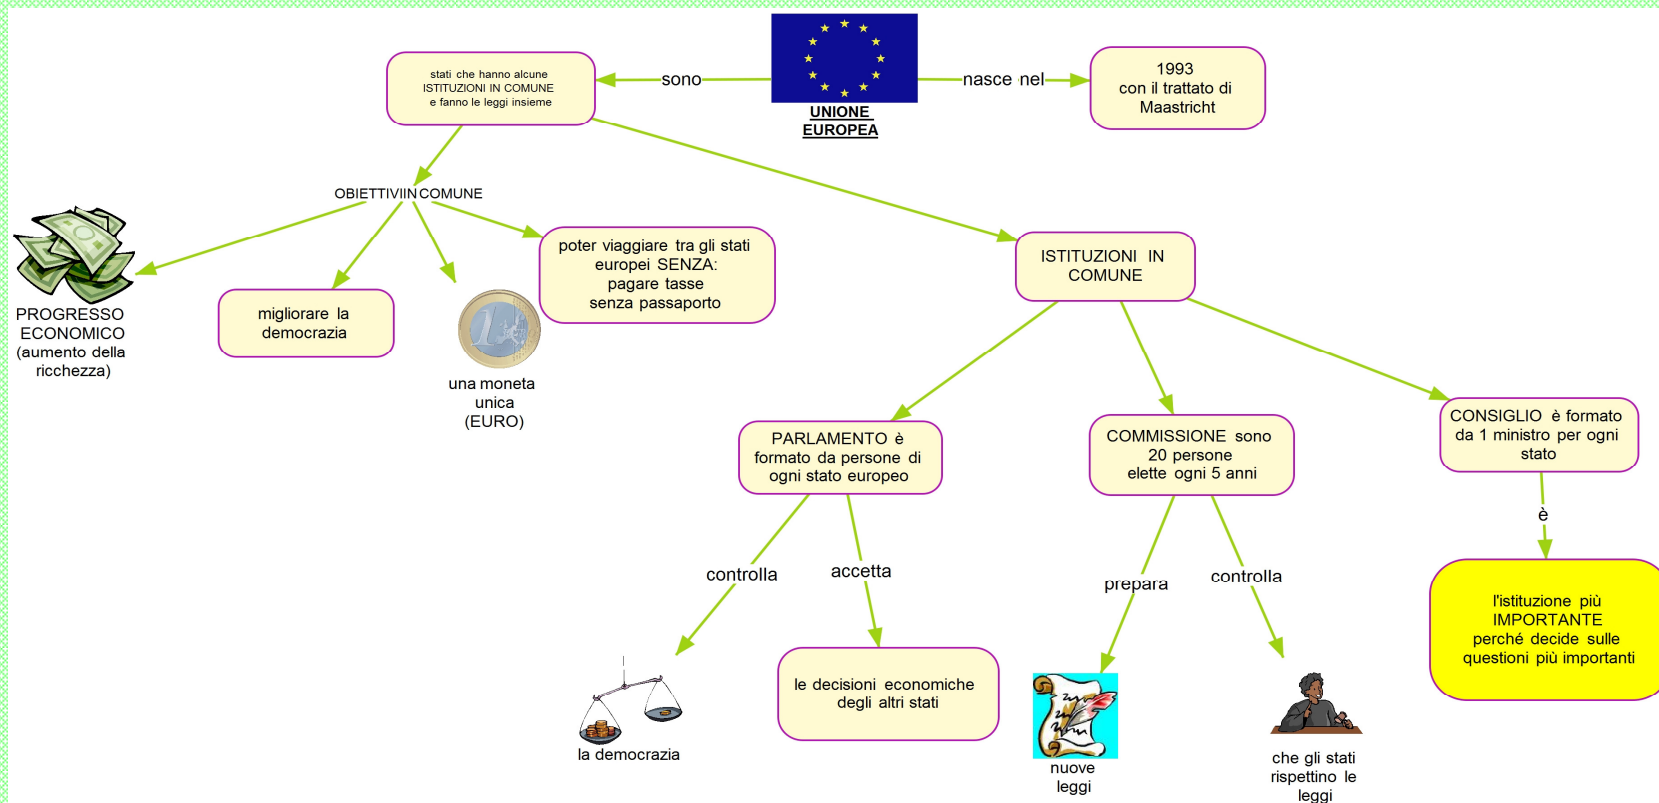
UNIONE EUROPEA

sono

nasce nel

stati che hanno alcune ISTITUZIONI IN COMUNE e fanno le leggi insieme

1993 con il trattato di Maastricht

OBIETTIVIIN COMUNE

PROGRESSO ECONOMICO (aumento della ricchezza)

migliorare la democrazia

una moneta unica (EURO)

poter viaggiare tra gli stati europei SENZA: pagare tasse senza passaporto

ISTITUZIONI IN COMUNE

PARLAMENTO è formato da persone di ogni stato europeo

COMMISSIONE sono 20 persone elette ogni 5 anni

CONSIGLIO è formato da 1 ministro per ogni stato

è

l'istituzione più IMPORTANTE perché decide sulle questioni più importanti

controlla

accetta

prepara

controlla

la democrazia

le decisioni economiche degli altri stati

nuove leggi

che gli stati rispettino le leggi